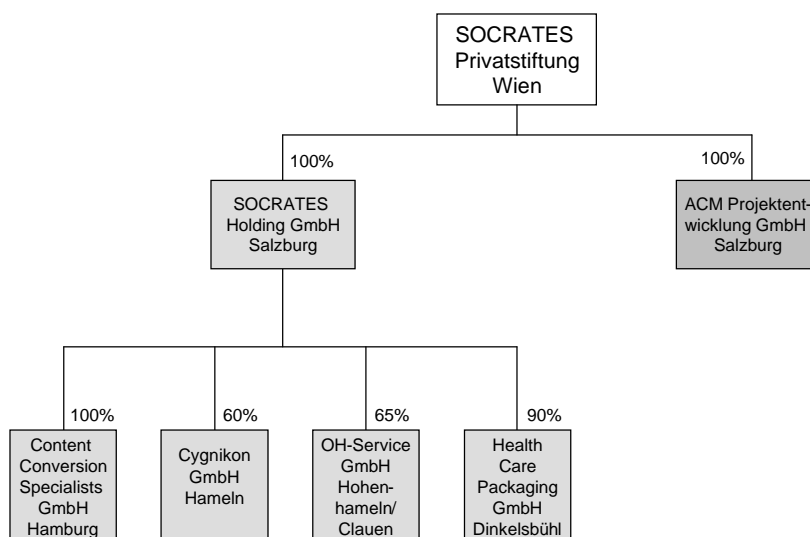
SOCRATES Privatstiftung Wien

100%

SOCRATES Holding GmbH Salzburg

100%

ACM Projektentwicklung GmbH Salzburg

100%

Content Conversion Specialists GmbH Hamburg

60%

Cygnikon GmbH Hameln

65%

OH-Service GmbH Hohenhameln/ Clauen

90%

Health Care Packaging GmbH Dinkelsbühl